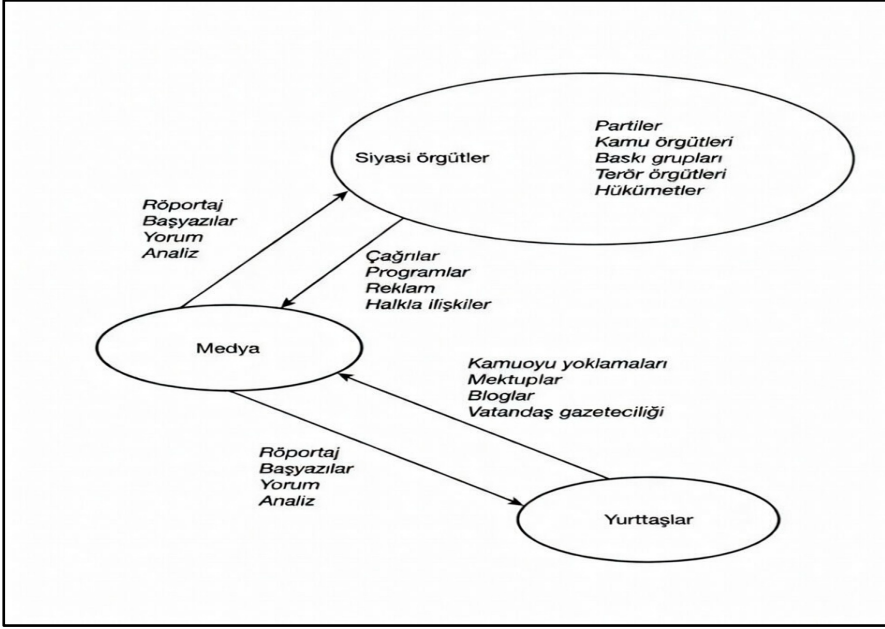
Siyasi örgütler

Partiler
Kamu örgütleri
Baskı grupları
Terör örgütleri
Hükümetler

Röportaj
Başyazılar
Yorum
Analiz

Çağrılar
Programlar
Reklam
Halkla ilişkiler

Medya

Kamuoyu yoklamaları
Mektuplar
Bloglar
Vatandaş gazeteciliği

Röportaj
Başyazılar
Yorum
Analiz

Yurttaşlar